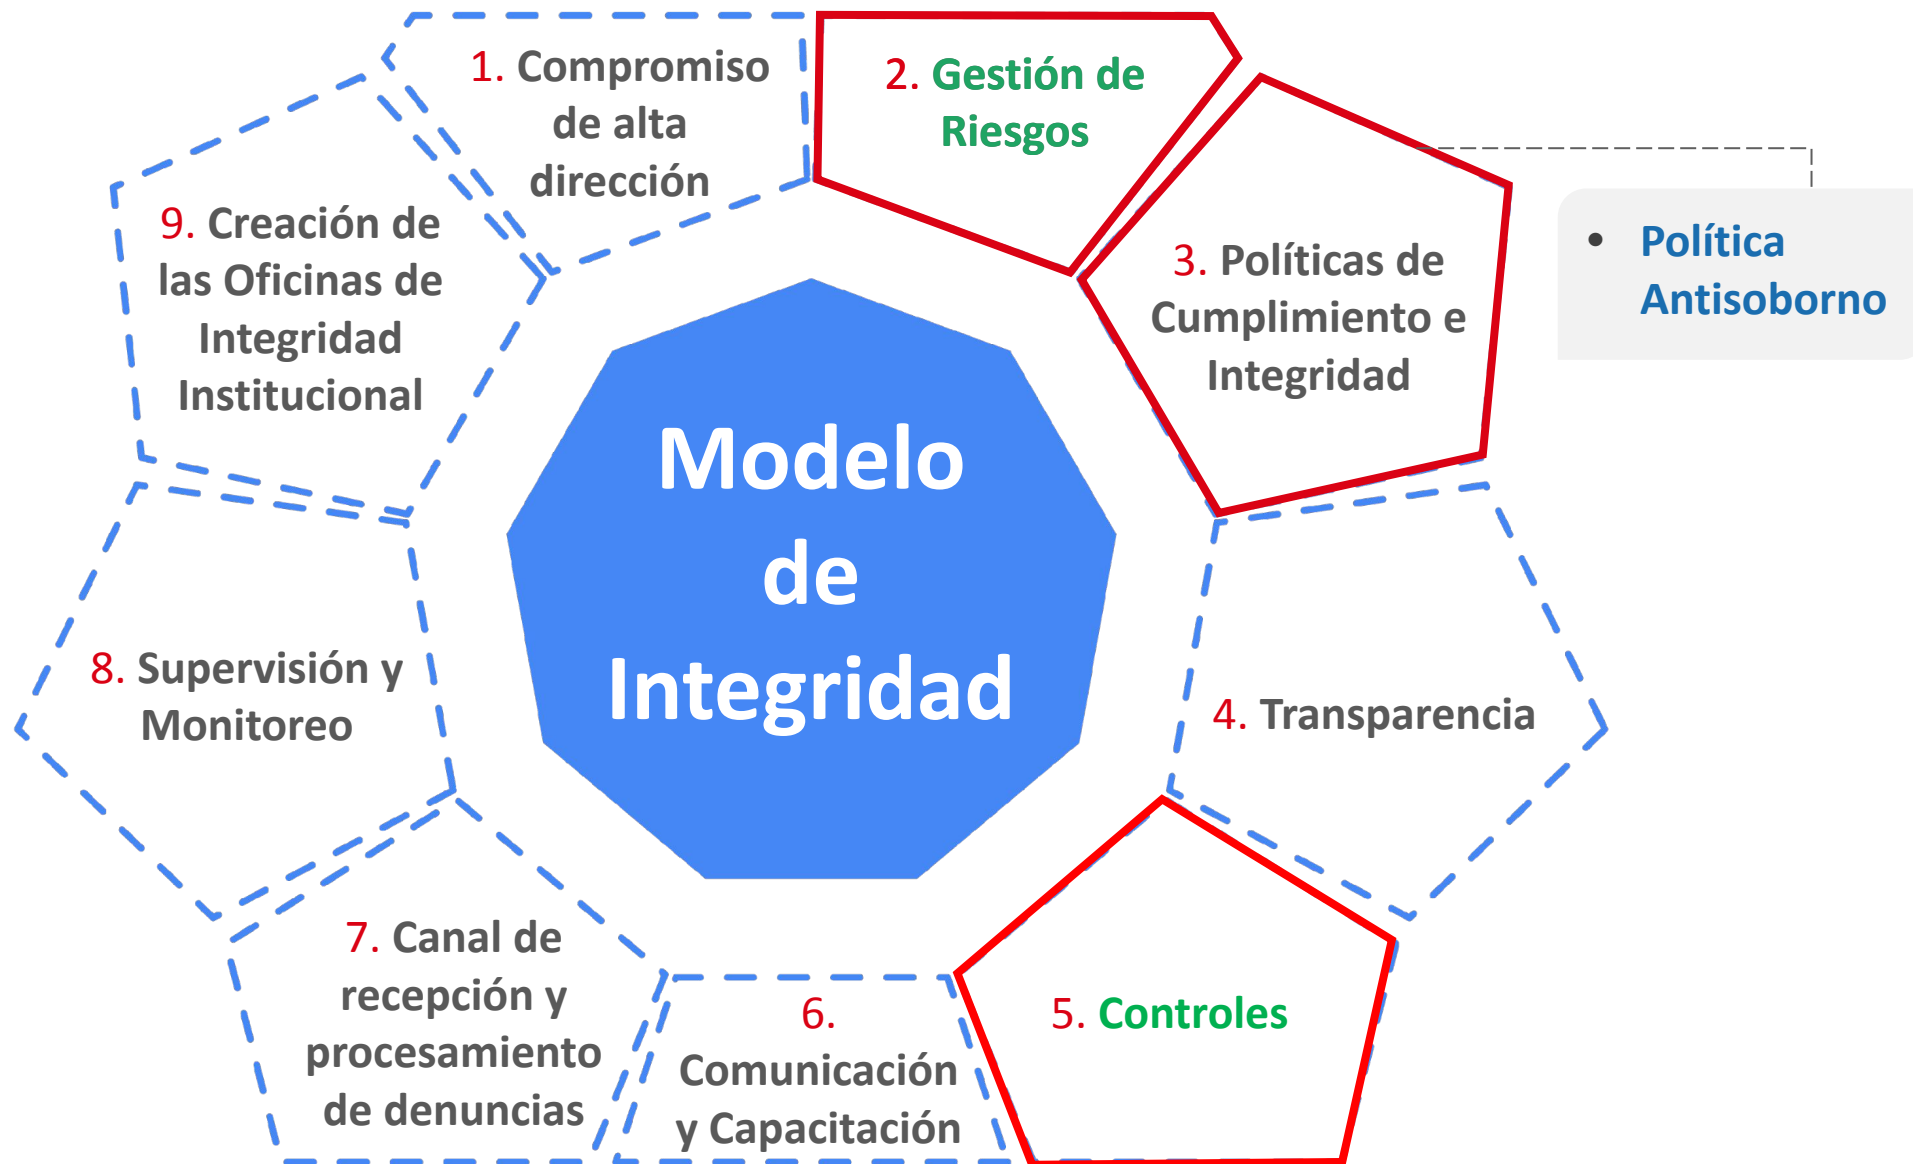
1. Compromiso de alta dirección

2. Gestión de Riesgos

3. Políticas de Cumplimiento e Integridad

• Política Antisoborno

9. Creación de las Oficinas de Integridad Institucional

Modelo de Integridad

8. Supervisión y Monitoreo

4. Transparencia

7. Canal de recepción y procesamiento de denuncias

6. Comunicación y Capacitación

5. Controles